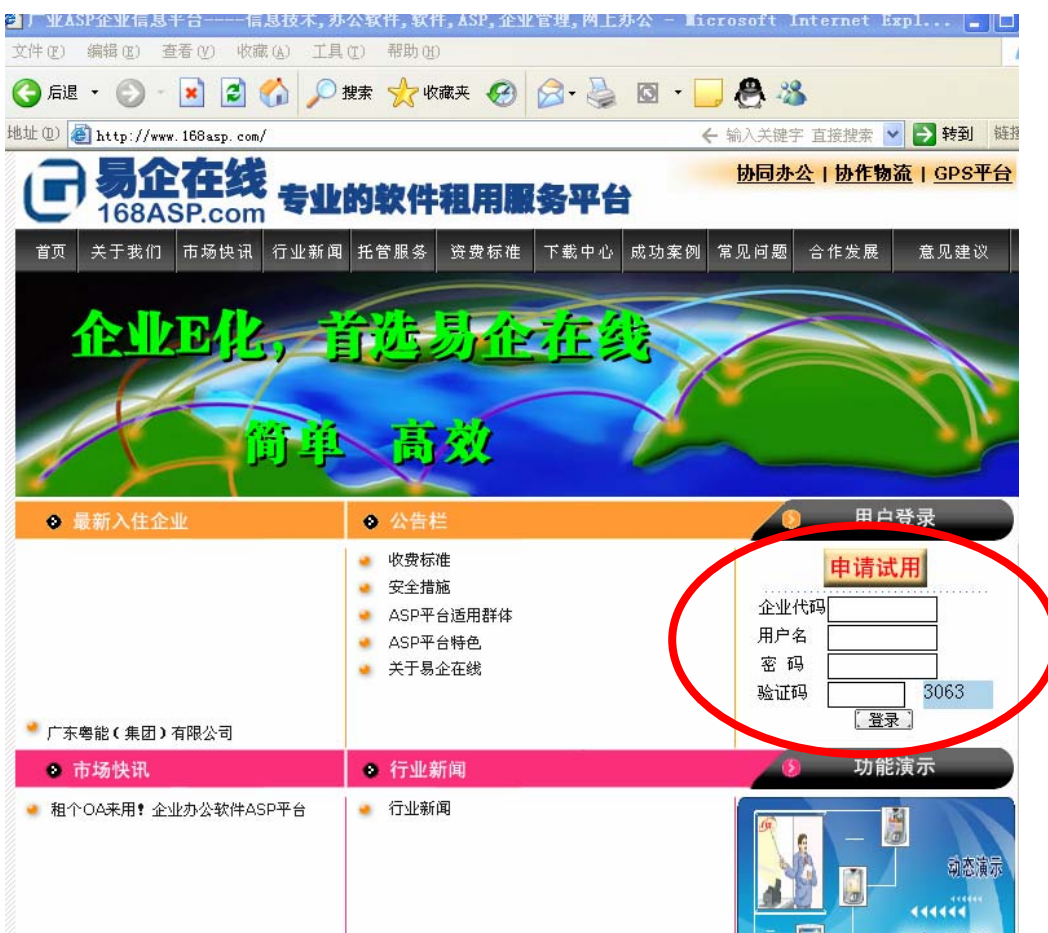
广业ASP企业信息平台----信息技术,办公软件,软件,ASP,企业管理,网上办公 - Microsoft Internet Expl...

文件(F) 编辑(E) 查看(V) 收藏(A) 工具(T) 帮助(H)

后退 搜索 收藏夹

地址(D) http://www.168asp.com/ 输入关键字 直接搜索 转到 链接

易企在线 168ASP.com 专业的软件租用服务平台

协同办公 | 协作物流 | GPS平台

首页 关于我们 市场快讯 行业新闻 托管服务 资费标准 下载中心 成功案例 常见问题 合作发展 意见建议

企业E化,首选易企在线

简单 高效

最新入住企业

公告栏

用户登录

收费标准
安全措施
ASP平台适用群体
ASP平台特色
关于易企在线

申请试用

企业代码
用户名
密 码
验证码 3063
登录

广东粤能(集团)有限公司

市场快讯

行业新闻

功能演示

租个OA来用!企业办公软件ASP平台

行业新闻

动态演示